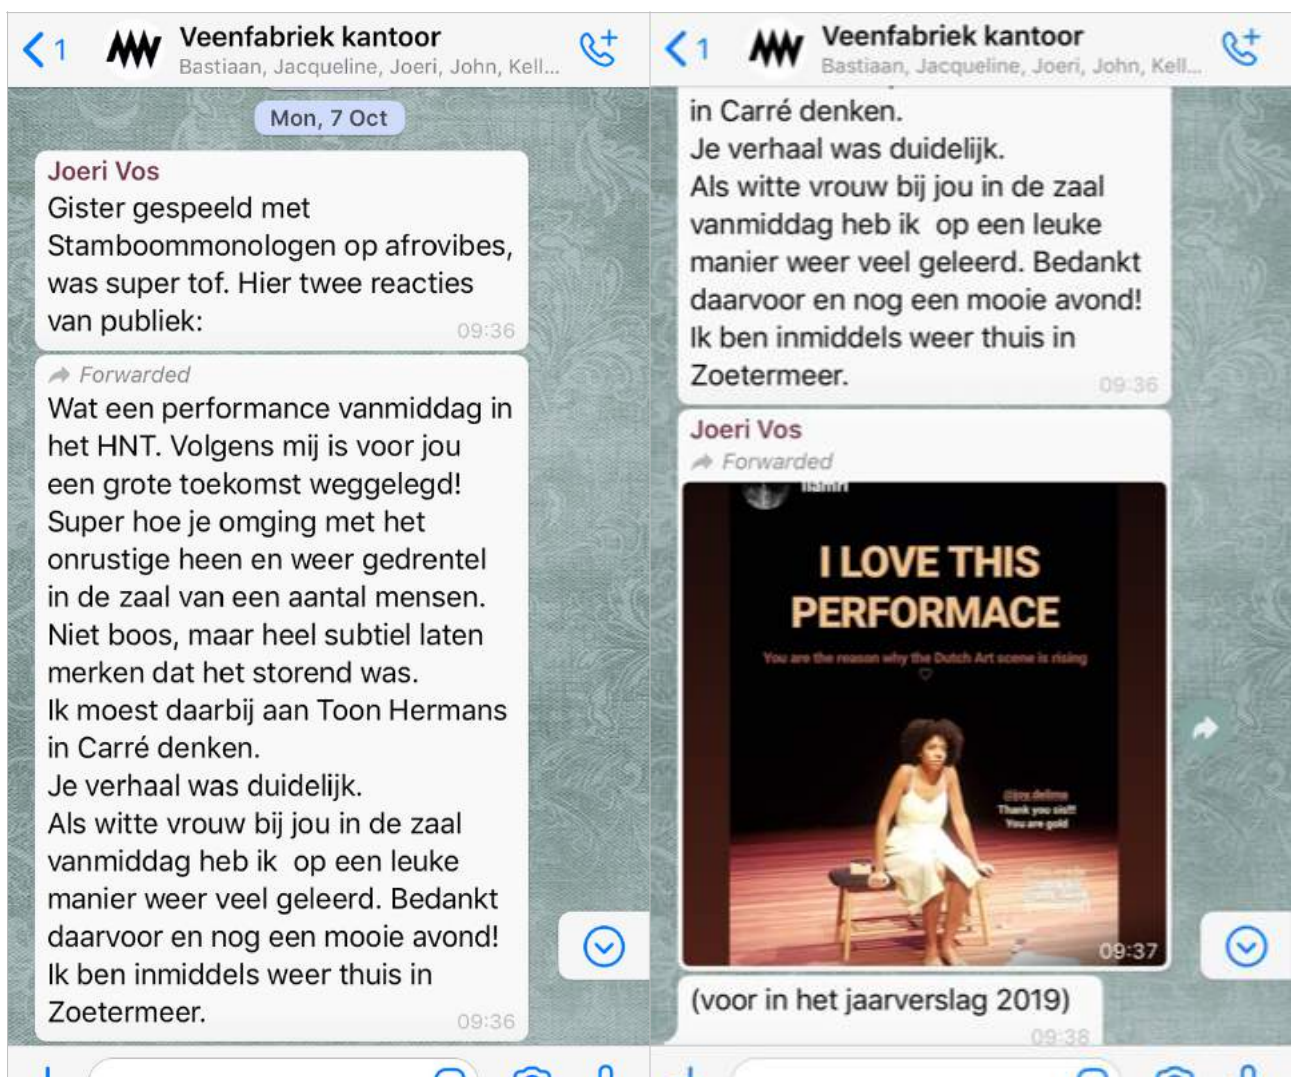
< 1 Veenfabriek kantoor
Bastiaan, Jacqueline, Joeri, John, Kell...

Mon, 7 Oct

Joeri Vos
Gister gespeeld met Stamboommonologen op afrovibes, was super tof. Hier twee reacties van publiek: 09:36

Forwarded
Wat een performance vanmiddag in het HNT. Volgens mij is voor jou een grote toekomst weggelegd! Super hoe je omging met het onrustige heen en weer gedrentel in de zaal van een aantal mensen. Niet boos, maar heel subtiel laten merken dat het storend was.
Ik moest daarbij aan Toon Hermans in Carré denken.
Je verhaal was duidelijk.
Als witte vrouw bij jou in de zaal vanmiddag heb ik op een leuke manier weer veel geleerd. Bedankt daarvoor en nog een mooie avond! Ik ben inmiddels weer thuis in Zoetermeer. 09:36

< 1 Veenfabriek kantoor
Bastiaan, Jacqueline, Joeri, John, Kell...

in Carré denken.
Je verhaal was duidelijk.
Als witte vrouw bij jou in de zaal vanmiddag heb ik op een leuke manier weer veel geleerd. Bedankt daarvoor en nog een mooie avond! Ik ben inmiddels weer thuis in Zoetermeer. 09:36

Joeri Vos
Forwarded
I LOVE THIS PERFORMACE
You are the reason why the Dutch Art scene is rising
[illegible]
Thank you sis!!!
You are gold
09:37

(voor in het jaarverslag 2019)
09:38